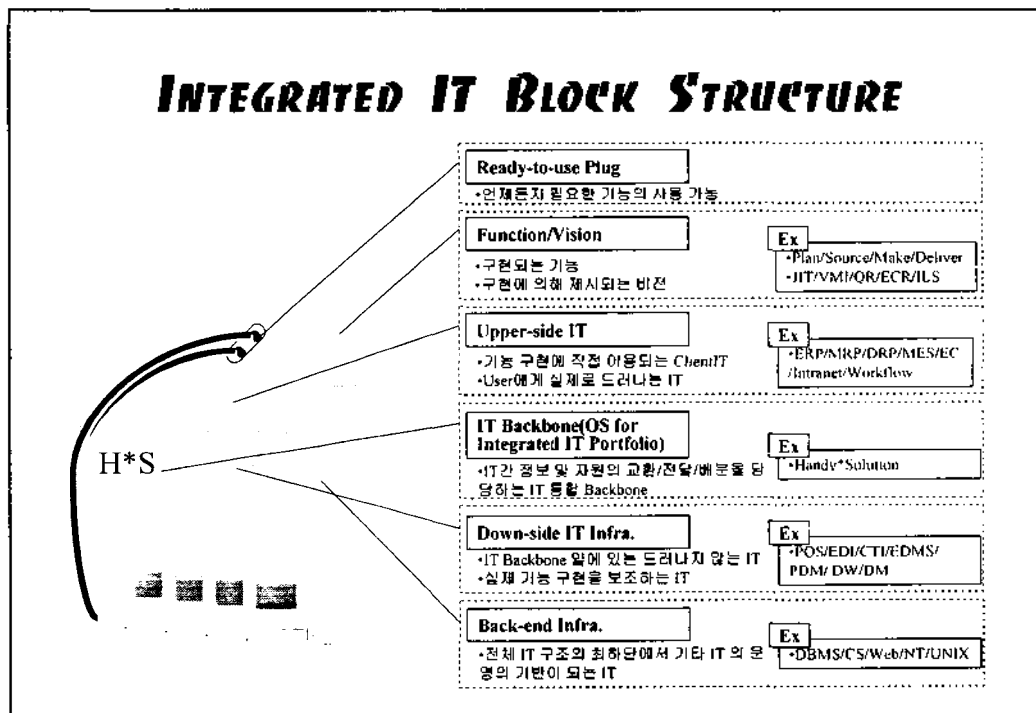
INTEGRATED IT BLOCK STRUCTURE

Ready-to-use Plug
•언제든지 필요한 기능의 사용 가능

Function/Vision
•구현되는 기능
•구현에 의해 제시되는 비전

Ex
•Plan/Source/Make/Deliver
•JIT/VMI/QR/ECR/ILS

Upper-side IT
•기능 구현에 직접 이용되는 ClientIT
•User에게 실제로 드러나는 IT

Ex
•ERP/MRP/DRP/MES/EC /Intranet/Workflow

H*S

IT Backbone(OS for Integrated IT Portfolio)
•IT간 정보 및 자원의 교환/전달/배분을 담당하는 IT 통합 Backbone

Ex
•Handy*Solution

Down-side IT Infra.
•IT Backbone 밑에 있는 드러나지 않는 IT
•실제 기능 구현을 보조하는 IT

Ex
•POS/EDI/CTI/EDMS/ PDM/ DW/DM

Back-end Infra.
•전체 IT 구조의 최하단에서 기타 IT 의 운영의 기반이 되는 IT

Ex
•DBMS/CS/Web/NT/UNIX